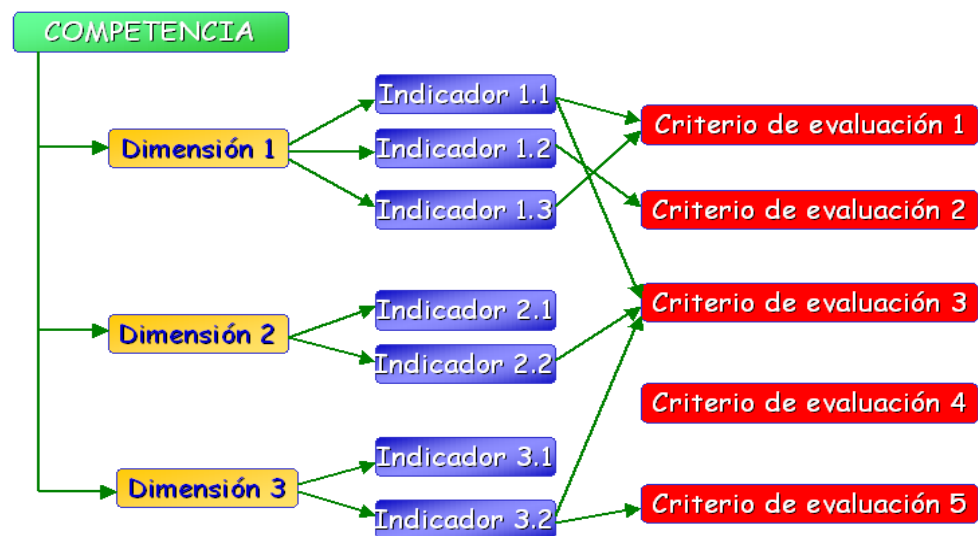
COMPETENCIA

Dimensión 1

Indicador 1.1

Indicador 1.2

Indicador 1.3

Dimensión 2

Indicador 2.1

Indicador 2.2

Dimensión 3

Indicador 3.1

Indicador 3.2

Criterio de evaluación 1

Criterio de evaluación 2

Criterio de evaluación 3

Criterio de evaluación 4

Criterio de evaluación 5